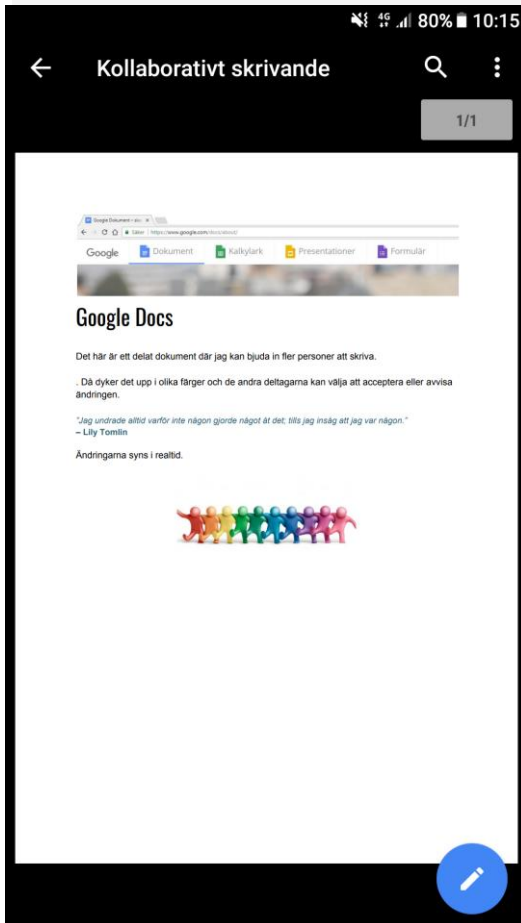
4G 80% 10:15

Kollaborativt skrivande

1/1

Google Dokument – stu ×
Säker | https://www.google.com/docs/about/

Google Dokument Kalkylark Presentationer Formulär

Google Docs

Det här är ett delat dokument där jag kan bjuda in fler personer att skriva.

. Då dyker det upp i olika färger och de andra deltagarna kan välja att acceptera eller avvisa ändringen.

"Jag undrade alltid varför inte någon gjorde något åt det; tills jag insåg att jag var någon."
– Lily Tomlin

Ändringarna syns i realtid.